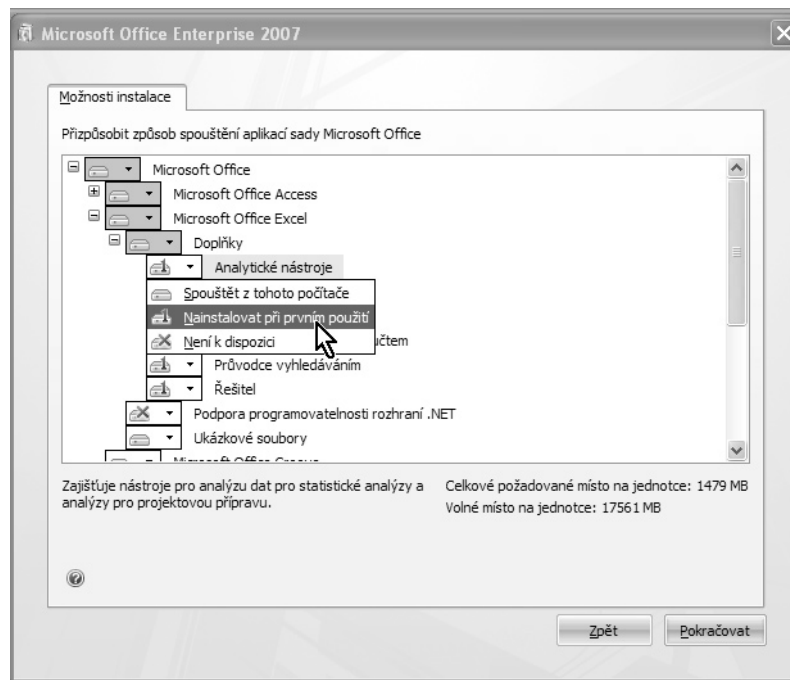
Microsoft Office Enterprise 2007

Možnosti instalace

Přizpůsobit způsob spouštění aplikací sady Microsoft Office

Microsoft Office
Microsoft Office Access
Microsoft Office Excel
Doplňky
Analytické nástroje
Spouštět z tohoto počítače
Nainstalovat při prvním použití
Není k dispozici
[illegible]čtem
Průvodce vyhledáváním
Řešitel
Podpora programovatelnosti rozhraní .NET
Ukázkové soubory
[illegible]

Zajišťuje nástroje pro analýzu dat pro statistické analýzy a analýzy pro projektovou přípravu.

Celkové požadované místo na jednotce: 1479 MB
Volné místo na jednotce: 17561 MB

Zpět
Pokračovat